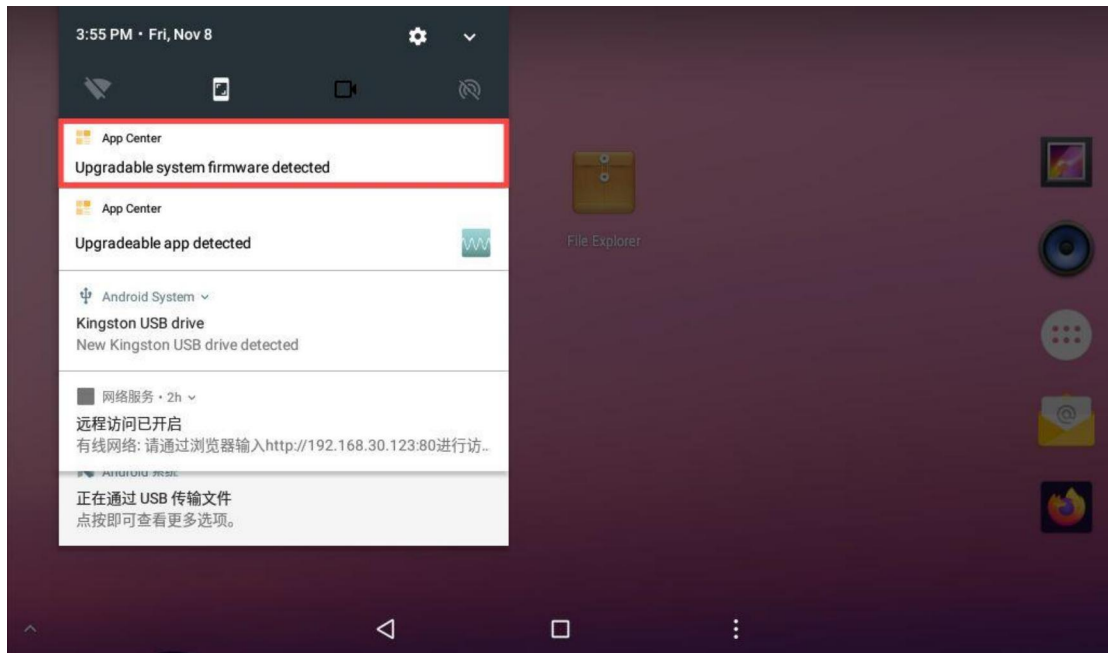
3:55 PM • Fri, Nov 8

App Center
Upgradable system firmware detected

App Center
Upgradeable app detected

Android System
Kingston USB drive
New Kingston USB drive detected

网络服务 • 2h
远程访问已开启
有线网络: 请通过浏览器输入http://192.168.30.123:80进行访..

Android 系统
正在通过 USB 传输文件
点按即可查看更多选项。

File Explorer